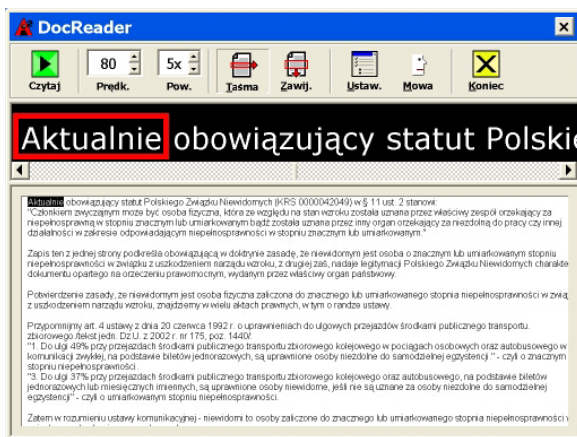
DocReader

Czytaj

80

Prędk.

5x

Pow.

Taśma

Zawij.

Ustaw.

Mowa

Koniec

Aktualnie obowiązujący statut Polskie

Aktualnie obowiązujący statut Polskiego Związku Niewidomych (KRS 0000042049) w § 11 ust. 2 stanowi: "Członkiem zwyczajnym może być osoba fizyczna, która ze względu na stan wzroku została uznana przez właściwy zespół orzekający za niepełnosprawną w stopniu znacznym lub umiarkowanym bądź została uznana przez inny organ orzekający za niezdolną do pracy czy innej działalności w zakresie odpowiadającym niepełnosprawności w stopniu znacznym lub umiarkowanym."

Zapis ten z jednej strony podkreśla obowiązującą w doktrynie zasadę, że niewidomym jest osoba o znacznym lub umiarkowanym stopniu niepełnosprawności w związku z uszkodzeniem narządu wzroku, z drugiej zaś, nadaje legitymacji Polskiego Związku Niewidomych charakte dokumentu opartego na orzeczeniu prawomocnym, wydanym przez właściwy organ państwowy.

Potwierdzenie zasady, że niewidomym jest osoba fizyczna zaliczona do znacznego lub umiarkowanego stopnia niepełnosprawności w zwią z uszkodzeniem narządu wzroku, znajdziemy w wielu aktach prawnych, w tym o randze ustawy.

Przypomnijmy art. 4 ustawy z dnia 20 czerwca 1992 r. o uprawnieniach do ulgowych przejazdów środkami publicznego transportu zbiorowego /tekst jedn. Dz.U. z 2002 r. nr 175, poz. 1440/:
"1. Do ulgi 49% przy przejazdach środkami publicznego transportu zbiorowego kolejowego w pociągach osobowych oraz autobusowego w komunikacji zwykłej, na podstawie biletów jednorazowych, są uprawnione osoby niezdolne do samodzielnej egzystencji." - czyli o znacznym stopniu niepełnosprawności.
"3. Do ulgi 37% przy przejazdach środkami publicznego transportu zbiorowego kolejowego oraz autobusowego, na podstawie biletów jednorazowych lub miesięcznych imiennych, są uprawnione osoby niewidome, jeśli nie są uznane za osoby niezdolne do samodzielnej egzystencji" - czyli o umiarkowanym stopniu niepełnosprawności.

Zatem w rozumieniu ustawy komunikacyjnej - niewidomi to osoby zaliczone do znacznego lub umiarkowanego stopnia niepełnosprawności w